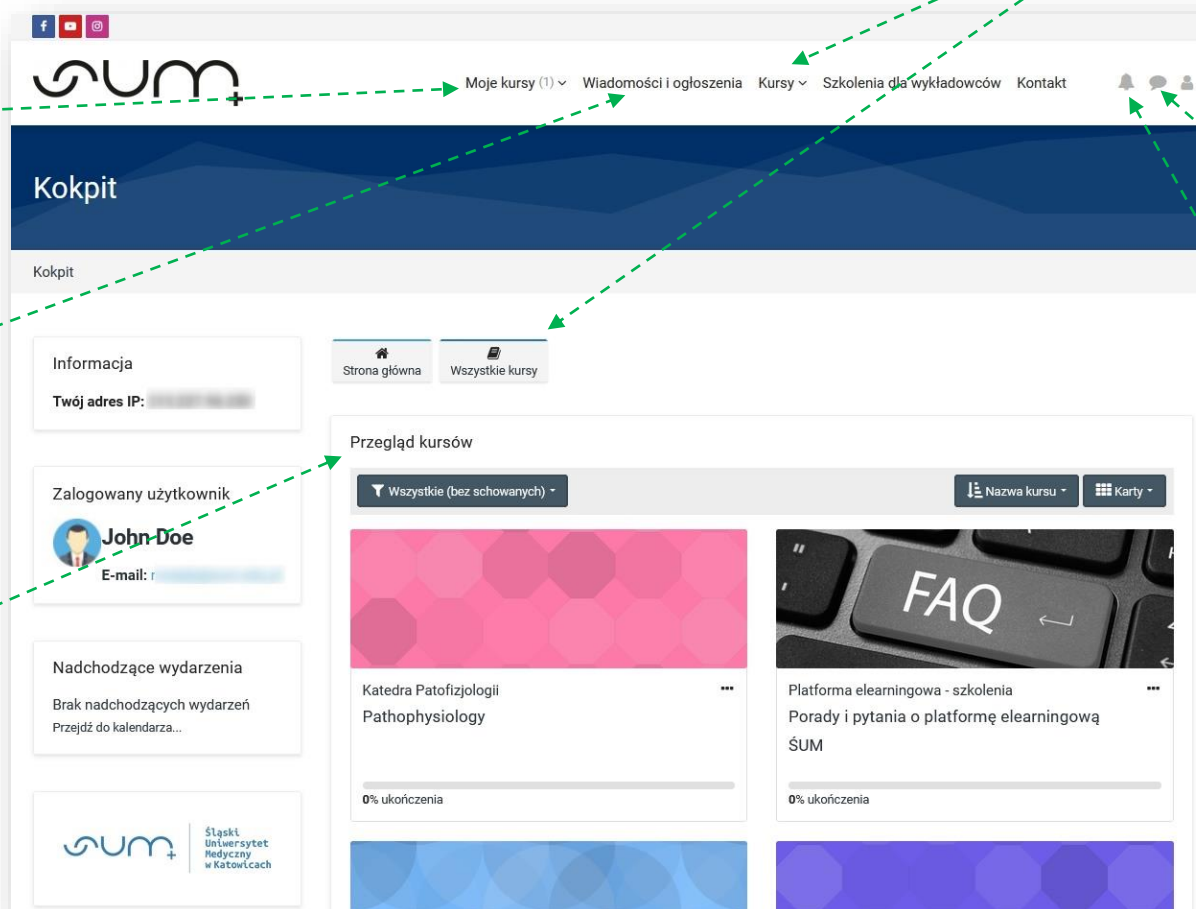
Moje kursy (1) Wiadomości i ogłoszenia Kursy Szkolenia dla wykładowców Kontakt

Kokpit

Kokpit

Informacja

Twój adres IP: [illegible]

Zalogowany użytkownik

John Doe

E-mail: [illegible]

Nadchodzące wydarzenia

Brak nadchodzących wydarzeń

Przejdź do kalendarza...

Śląski Uniwersytet Medyczny w Katowicach

Strona główna

Wszystkie kursy

Przegląd kursów

Wszystkie (bez schowanych)

Nazwa kursu

Karty

FAQ

Katedra Patofizjologii

Pathophysiology

0% ukończenia

Platforma elearningowa - szkolenia

Porady i pytania o platformę elearningową ŚUM

0% ukończenia